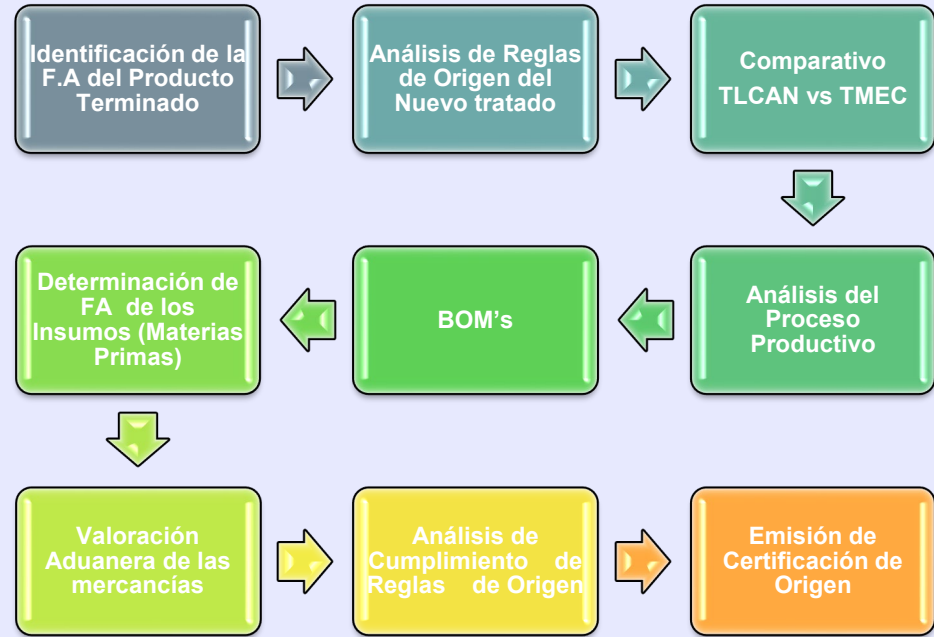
Identificación de la F.A del Producto Terminado

Análisis de Reglas de Origen del Nuevo tratado

Comparativo TLCAN vs TMEC

Análisis del Proceso Productivo

BOM's

Determinación de FA de los Insumos (Materias Primas)

Valoración Aduanera de las mercancías

Análisis de Cumplimiento de Reglas de Origen

Emisión de Certificación de Origen